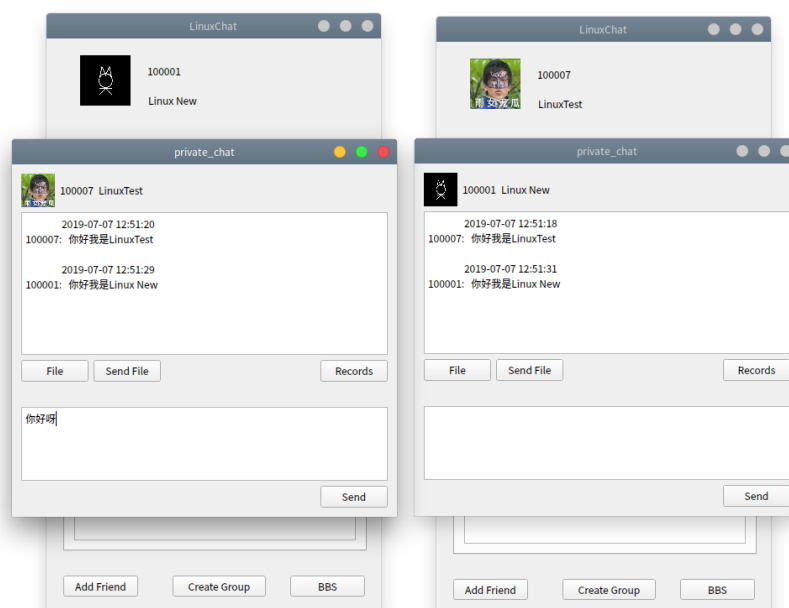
LinuxChat

100001

Linux New

private_chat

100007 LinuxTest

2019-07-07 12:51:20
100007: 你好我是LinuxTest

2019-07-07 12:51:29
100001: 你好我是Linux New

File

Send File

Records

你好呀

Send

Add Friend

Create Group

BBS

LinuxChat

100007

LinuxTest

private_chat

100001 Linux New

2019-07-07 12:51:18
100007: 你好我是LinuxTest

2019-07-07 12:51:31
100001: 你好我是Linux New

File

Send File

Records

Send

Add Friend

Create Group

BBS